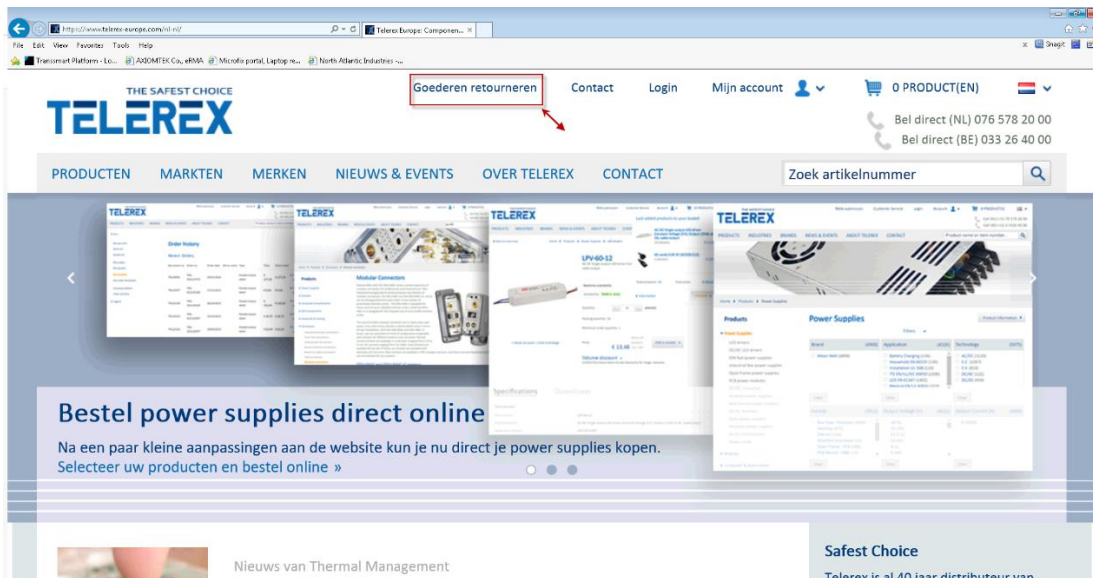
http://www.telerex-europe.com/nl-nl/
Telerex Europe: Componen...
File Edit View Favorites Tools Help
Transsmart Platform - Lo... AXIOMTEK Co., eRMA Microlis portal, Laptop re... North Atlantic Industries -...
Snagit

THE SAFEST CHOICE
TELEREX

Goederen retourneren
Contact
Login
Mijn account
0 PRODUCT(EN)
Bel direct (NL) 076 578 20 00
Bel direct (BE) 033 26 40 00

PRODUCTEN MARKTEN MERKEN NIEUWS & EVENTS OVER TELEREX CONTACT
Zoek artikelnummer

Order history
Modular Connectors
LPV-60-12
Power Supplies

Bestel power supplies direct online
Na een paar kleine aanpassingen aan de website kun je nu direct je power supplies kopen.
Selecteer uw producten en bestel online »

Nieuws van Thermal Management

Safest Choice
Telerex is al 40 jaar distributeur van